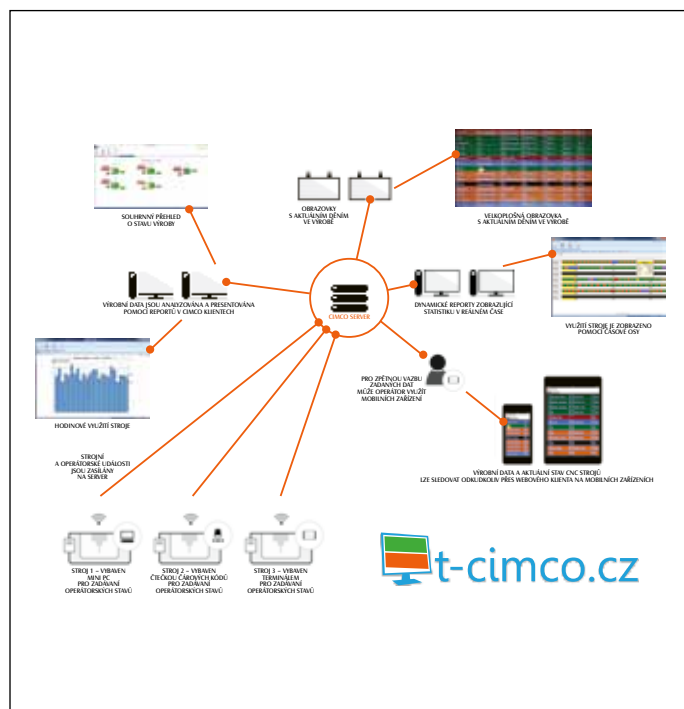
SOUHRNNÝ PŘEHLED O STAVU VÝROBY

OBRAZOVKY S AKTUÁLNÍM DĚNÍM VE VÝROBĚ

VELKOPLOŠNÁ OBRAZOVKA S AKTUÁLNÍM DĚNÍM VE VÝROBĚ

VÝROBNÍ DATA JSOU ANALYZOVÁNA A PRESENTOVÁNA POMOCÍ REPORTŮ V CIMCO KLIENTECH

CIMCO SERVER

DYNAMICKÉ REPORTY ZOBRAZUJÍCÍ STATISTIKU V REÁLNÉM ČASE

VYUŽITÍ STROJE JE ZOBRAZENO POMOCÍ ČASOVÉ OSY

HODINOVÉ VYUŽITÍ STROJE

PRO ZPĚTNOU VAZBU ZADANÝCH DAT MŮŽE OPERÁTOR VYUŽÍT MOBILNÍCH ZAŘÍZENÍ

STROJNÍ A OPERÁTORSKÉ UDÁLOSTI JSOU ZASÍLÁNY NA SERVER

VÝROBNÍ DATA A AKTUÁLNÍ STAV CNC STROJŮ LZE SLEDOVAT ODKUDKOLIV PŘES WEBOVÉHO KLIENTA NA MOBILNÍCH ZAŘÍZENÍCH

STROJ 1 – VYBAVEN MINI PC PRO ZADÁVÁNÍ OPERÁTORSKÝCH STAVŮ

STROJ 2 – VYBAVEN ČTEČKOU ČÁROVÝCH KÓDŮ PRO ZADÁVÁNÍ OPERÁTORSKÝCH STAVŮ

STROJ 3 – VYBAVEN TERMINÁLEM PRO ZADÁVÁNÍ OPERÁTORSKÝCH STAVŮ

t-cimco.cz